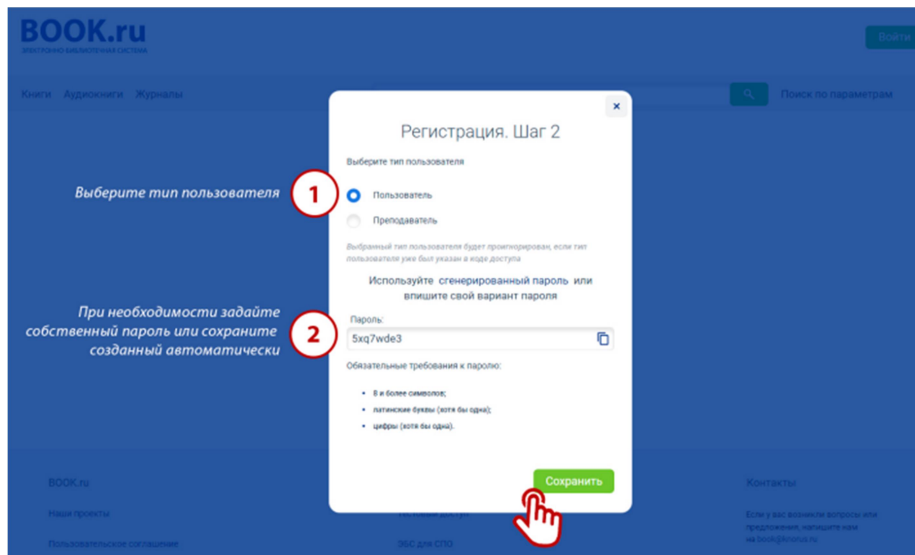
BOOK.ru
ЭЛЕКТРОННО-БИБЛИОТЕЧНАЯ СИСТЕМА

Войти

Книги Аудиокниги Журналы

Поиск по параметрам

Регистрация. Шаг 2

Выберите тип пользователя

Выберите тип пользователя

1

Пользователь

Преподаватель

Выбранный тип пользователя будет проигнорирован, если тип пользователя уже был указан в коде доступа

Используйте сгенерированный пароль или впишите свой вариант пароля

При необходимости задайте собственный пароль или сохраните созданный автоматически

2

Пароль:

5xq7wde3

Обязательные требования к паролю:

- 8 и более символов;
- латинские буквы (хотя бы одна);
- цифры (хотя бы одна).

Сохранить

BOOK.ru

Наши проекты

Пользовательское соглашение

Тестовый доступ

ЭБС для СПО

Контакты

Если у вас возникли вопросы или предложения, напишите нам на book@knorus.ru